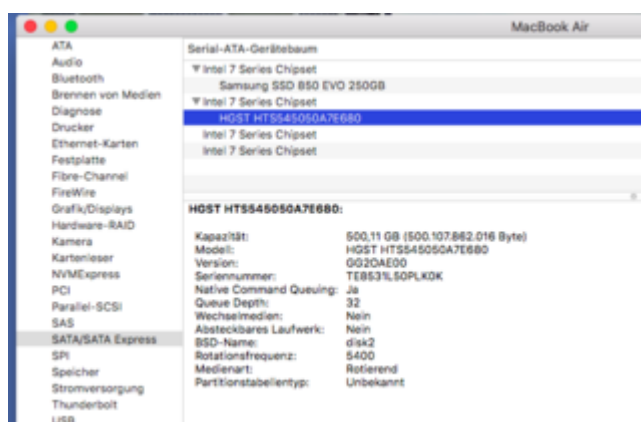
MacBook Air

ATA
Audio
Bluetooth
Brennen von Medien
Diagnose
Drucker
Ethernet-Karten
Festplatte
Fibre-Channel
FireWire
Grafik/Displays
Hardware-RAID
Kamera
Kartenleser
NVMExpress
PCI
Parallel-SCSI
SAS
SATA/SATA Express
SPI
Speicher
Stromversorgung
Thunderbolt
USB

Serial-ATA-Gerätebaum

Intel 7 Series Chipset
Samsung SSD 850 EVO 250GB
Intel 7 Series Chipset
HGST HTS545050A7E680
Intel 7 Series Chipset
Intel 7 Series Chipset

HGST HTS545050A7E680:

| | |
|---|---|
| Kapazität: | 500,11 GB (500.107.862.016 Byte) |
| Modell: | HGST HTS545050A7E680 |
| Version: | GG2OAE00 |
| Seriennummer: | TE853%L50PLK0K |
| Native Command Queuing: | Ja |
| Queue Depth: | 32 |
| Wechselmedien: | Nein |
| Absteckbares Laufwerk: | Nein |
| BSD-Name: | disk2 |
| Rotationsfrequenz: | 5400 |
| Medienart: | Rotierend |
| Partitionstabellentyp: | Unbekannt |